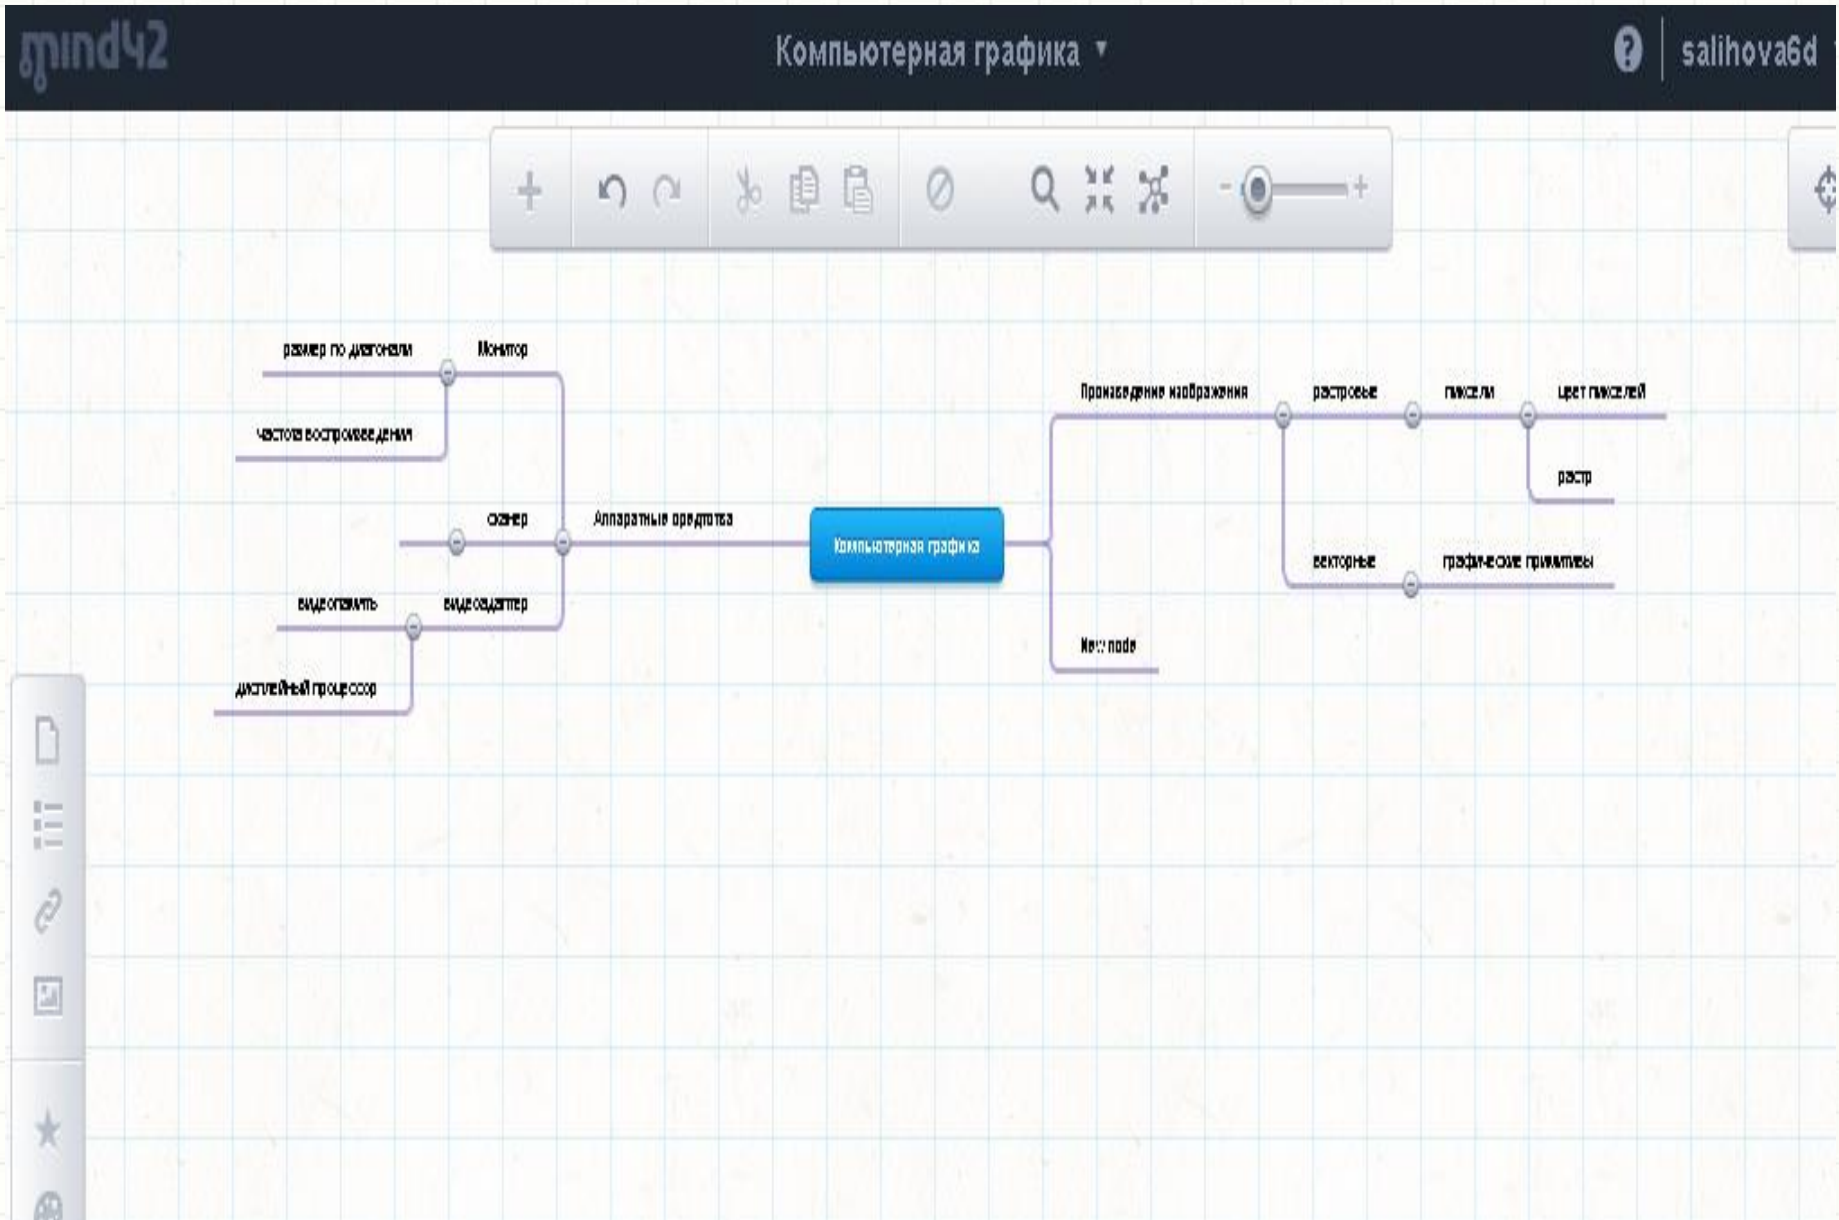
mind42

Компьютерная графика ▾

?

salihova6d

- +

размер по диагонали

Монитор

частота воспроизведения

сканер

Аппаратные средства

видеопамять

видеоадаптер

дисплейный процессор

Компьютерная графика

Произведение изображения

растровые

пиксели

цвет пикселей

растр

векторные

графические примитивы

New node